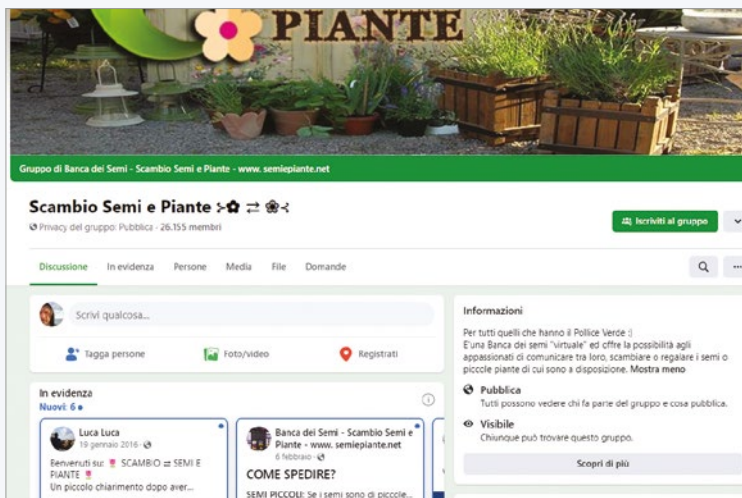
PIANTE

Gruppo di Banca dei Semi - Scambio Semi e Piante - www. semiepiante.net

Scambio Semi e Piante ⊱✿ ⇄ ❀⊰

Privacy del gruppo: Pubblica · 26.155 membri

Iscriviti al gruppo

Discussione In evidenza Persone Media File Domande

Scrivi qualcosa...

Tagga persone Foto/video Registrati

In evidenza
Nuovi: 6 •

Luca Luca
19 gennaio 2016 ·
Benvenuti su: SCAMBIO ⇄ SEMI E PIANTE
Un piccolo chiarimento dopo aver...

Banca dei Semi - Scambio Semi e Piante - www. semiepiante.net
6 febbraio ·
COME SPEDIRE?
SEMI PICCOLI: Se i semi sono di piccole...

Informazioni
Per tutti quelli che hanno il Pollice Verde :)
E' una Banca dei semi "virtuale" ed offre la possibilità agli appassionati di comunicare tra loro, scambiare o regalare i semi o piccole piante di cui sono a disposizione. Mostra meno

Pubblica
Tutti possono vedere chi fa parte del gruppo e cosa pubblica.

Visibile
Chiunque può trovare questo gruppo.

Scopri di più